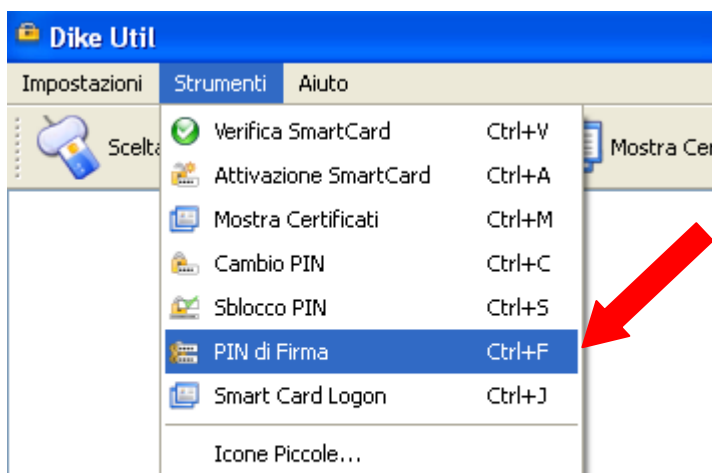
Dike Util

Impostazioni Strumenti Aiuto

Scelta

Verifica SmartCard Ctrl+V
Attivazione SmartCard Ctrl+A
Mostra Certificati Ctrl+M
Cambio PIN Ctrl+C
Sblocco PIN Ctrl+S
PIN di Firma Ctrl+F
Smart Card Logon Ctrl+J
Icone Piccole...

Mostra Cer